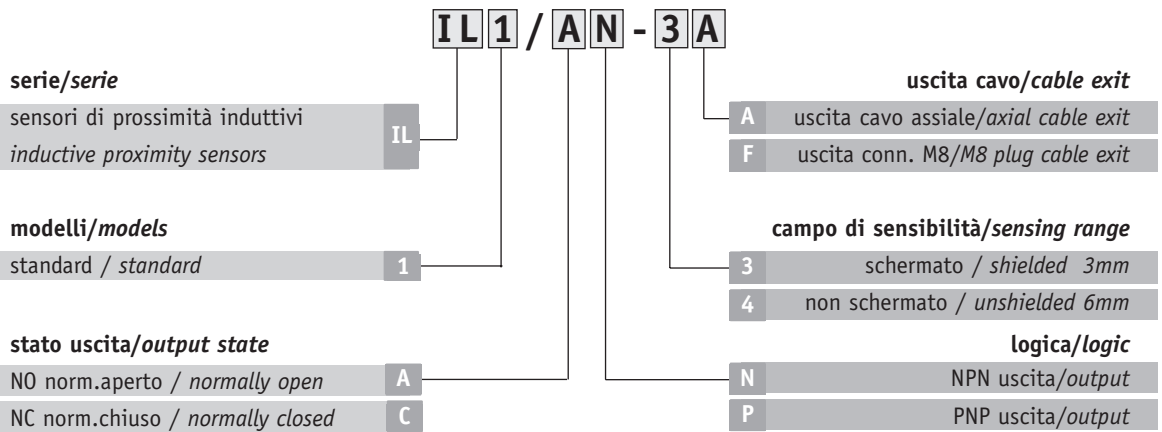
IL1 / AN - 3A

serie/*serie*
sensori di prossimità induttivi
*inductive proximity sensors*
IL

modelli/*models*
standard / *standard*
1

stato uscita/*output state*
NO norm.aperto / *normally open*
A
NC norm.chiuso / *normally closed*
C

uscita cavo/*cable exit*
A
uscita cavo assiale/*axial cable exit*
F
uscita conn. M8/*M8 plug cable exit*

campo di sensibilità/*sensing range*
3
schermato / *shielded 3mm*
4
non schermato / *unshielded 6mm*

logica/*logic*
N
NPN uscita/*output*
P
PNP uscita/*output*